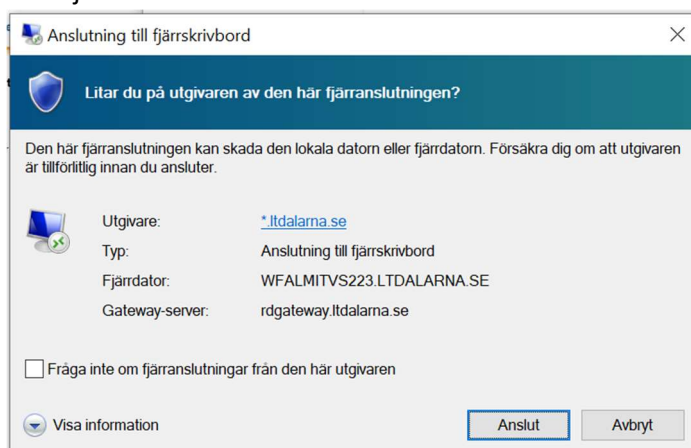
Anslutning till fjärrskrivbord

Litar du på utgivaren av den här fjärranslutningen?

Den här fjärranslutningen kan skada den lokala datorn eller fjärrdatorn. Försäkra dig om att utgivaren är tillförlitlig innan du ansluter.

| | |
|---|---|
| Utgivare: | *.ltdalarna.se |
| Typ: | Anslutning till fjärrskrivbord |
| Fjärrdator: | WFALMITVS223.LTDALARNA.SE |
| Gateway-server: | rdgateway.ltdalarna.se |

Fråga inte om fjärranslutningar från den här utgivaren

Visa information

Anslut

Avbryt